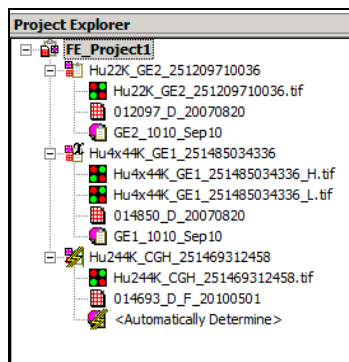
Project Explorer

FE_Project1
Hu22K_GE2_251209710036
Hu22K_GE2_251209710036.tif
012097_D_20070820
GE2_1010_Sep10
Hu4x44K_GE1_251485034336
Hu4x44K_GE1_251485034336_H.tif
Hu4x44K_GE1_251485034336_L.tif
014850_D_20070820
GE1_1010_Sep10
Hu244K_CGH_251469312458
Hu244K_CGH_251469312458.tif
014693_D_F_20100501
<Automatically Determine>